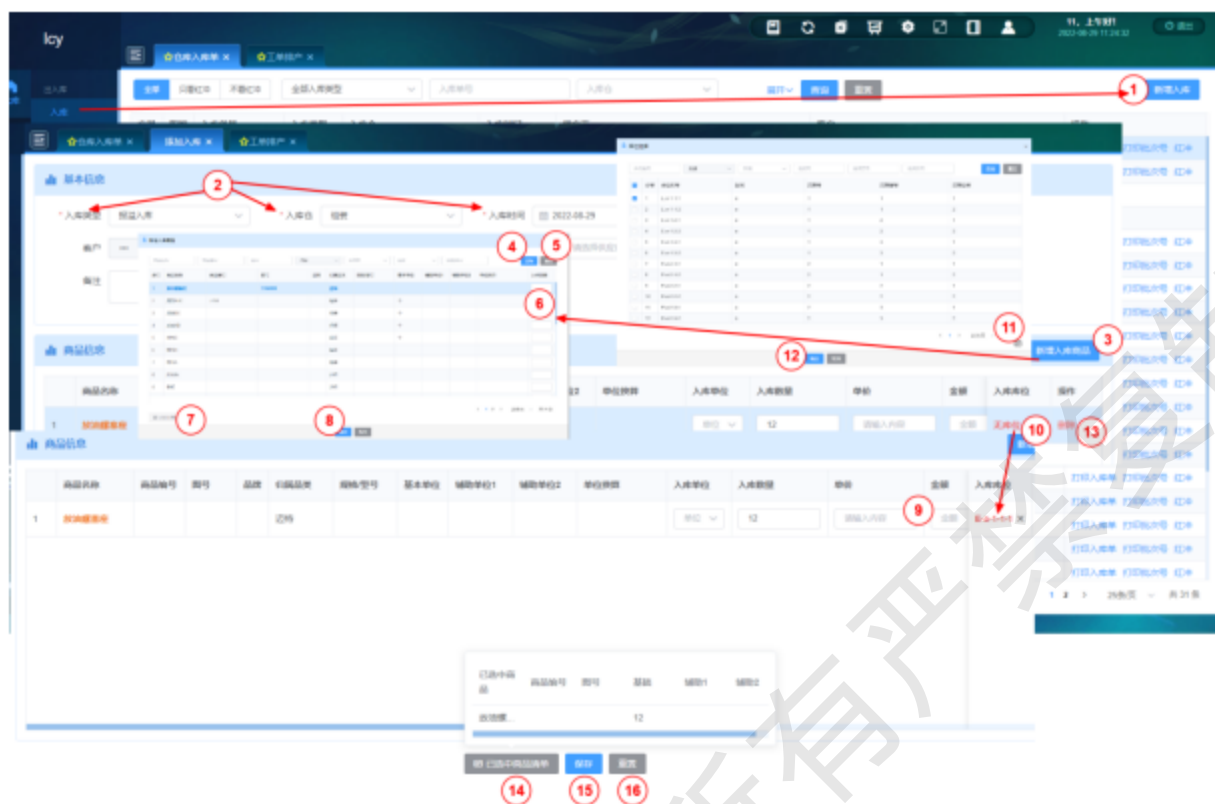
lcy

仓库入库单 ×　工单排产 ×

全部　问题红冲　不需红冲　全部入库类型　入库单号　入库仓　展开　查询　重置　新增入库

出入库
入库

仓库入库单 ×　添加入库 ×　工单排产 ×

基本信息

* 入库类型　预留入库　* 入库仓　街景　* 入库时间　2022-08-29

商户

备注

商品信息

商品名称　单位换算　入库单位　入库数量　单价　金额　入库库位　操作

1　BOM醋精粉　12　请输入内容　无库位

新增入库商品

商品信息

商品名称　商品编号　图号　品牌　归属品类　规格/型号　基本单位　辅助单位1　辅助单位2　单位换算　入库单位　入库数量　单价　金额　入库库位

1　BOM醋精粉　辽砖　12　请输入内容　新建库位

已选中商品　商品编号　图号　基础　辅助1　辅助2

白醋醋...　12

已选中商品清单　保存　重置

打印批次号　红冲
打印入库单　红冲

1 2 > 25条/页 共31条

1 2 3 4 5 6 7 8 9 10 11 12 13 14 15 16